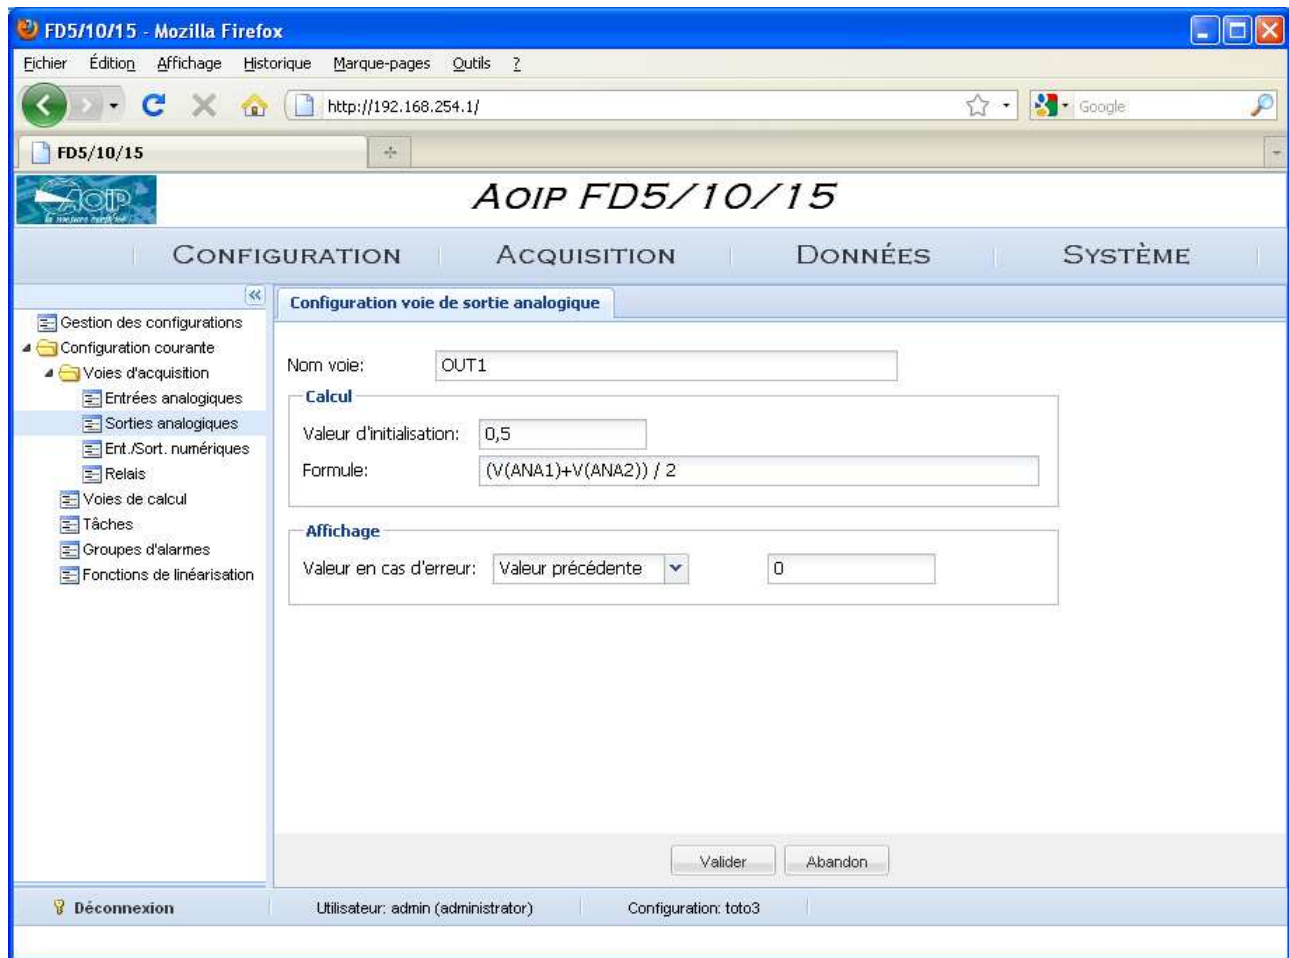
FD5/10/15 - Mozilla Firefox

Fichier Édition Affichage Historique Marque-pages Outils ?

http://192.168.254.1/

Google

FD5/10/15

AOIP FD5/10/15

CONFIGURATION ACQUISITION DONNÉES SYSTÈME

Gestion des configurations
Configuration courante
Voies d'acquisition
Entrées analogiques
Sorties analogiques
Ent./Sort. numériques
Relais
Voies de calcul
Tâches
Groupes d'alarmes
Fonctions de linéarisation

Configuration voie de sortie analogique

Nom voie: OUT1

Calcul
Valeur d'initialisation: 0,5
Formule: (V(ANA1)+V(ANA2)) / 2

Affichage
Valeur en cas d'erreur: Valeur précédente 0

Valider Abandon

Déconnexion Utilisateur: admin (administrator) Configuration: toto3